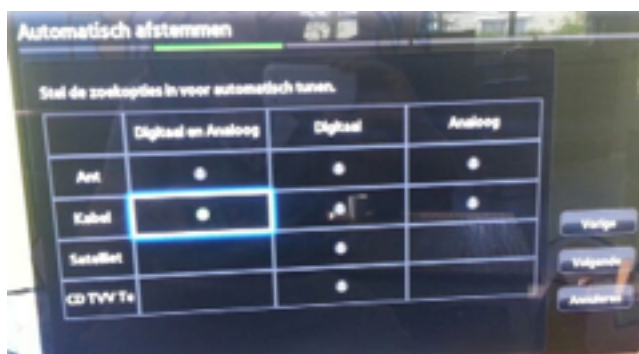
Automatisch afstemmen

Stel de zoekopties in voor automatisch tunen.

| | Digitaal en Analoog | Digitaal | Analoog |
|---|---|---|---|
| Ant | ● | ● | ● |
| Kabel | ● | ● | ● |
| Satelliet | | ● | |
| CD TVV Te | | ● | |

Vorige

Volgende

Annuleren